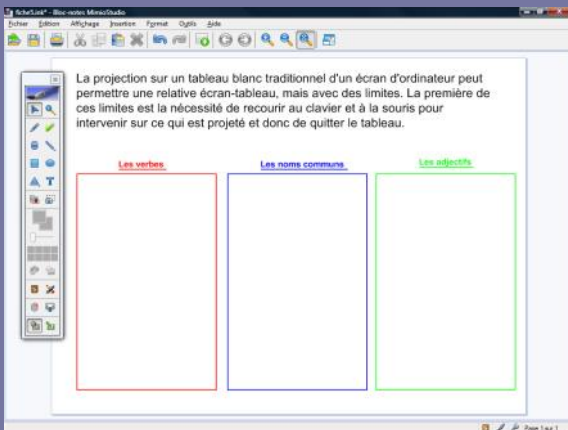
ficheTLink* - Bloc-notes MimioStudio

Fichier Edition Affichage Insertion Format Outils Aide

La projection sur un tableau blanc traditionnel d'un écran d'ordinateur peut permettre une relative écran-tableau, mais avec des limites. La première de ces limites est la nécessité de recourir au clavier et à la souris pour intervenir sur ce qui est projeté et donc de quitter le tableau.

Les verbes

Les noms communs

Les adjectifs

Page 1 sur 1